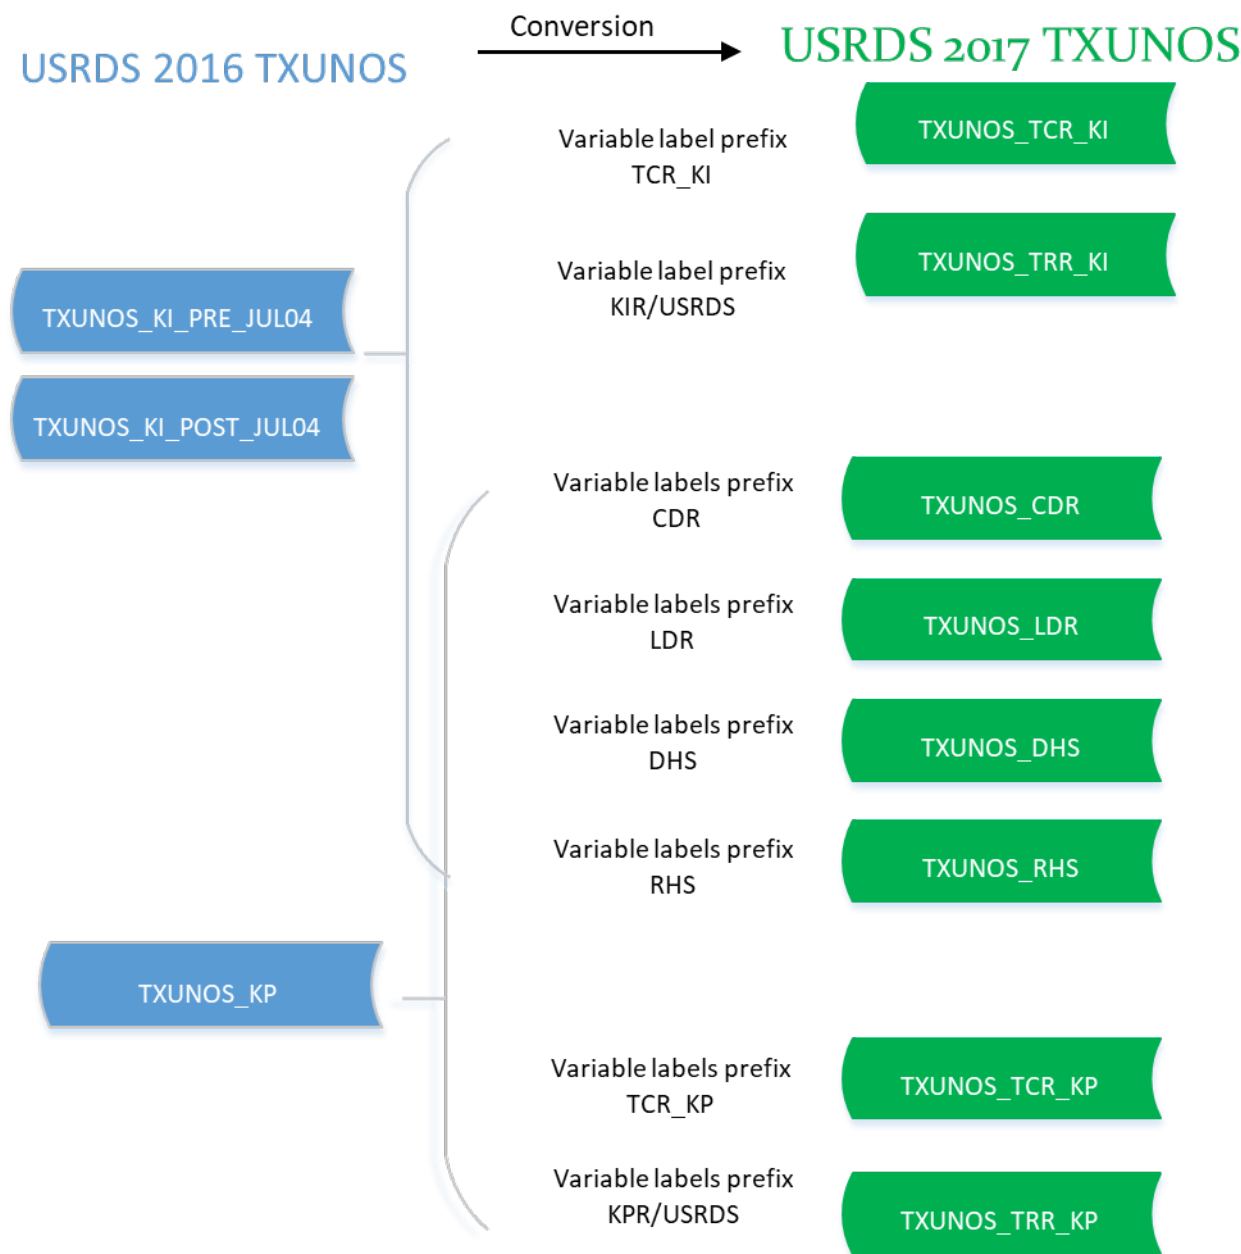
USRDS 2016 TXUNOS

Conversion

USRDS 2017 TXUNOS

TXUNOS_KI_PRE_JUL04

TXUNOS_KI_POST_JUL04

Variable label prefix TCR_KI

TXUNOS_TCR_KI

Variable label prefix KIR/USRDS

TXUNOS_TRR_KI

Variable labels prefix CDR

TXUNOS_CDR

Variable labels prefix LDR

TXUNOS_LDR

Variable labels prefix DHS

TXUNOS_DHS

Variable labels prefix RHS

TXUNOS_RHS

TXUNOS_KP

Variable labels prefix TCR_KP

TXUNOS_TCR_KP

Variable labels prefix KPR/USRDS

TXUNOS_TRR_KP